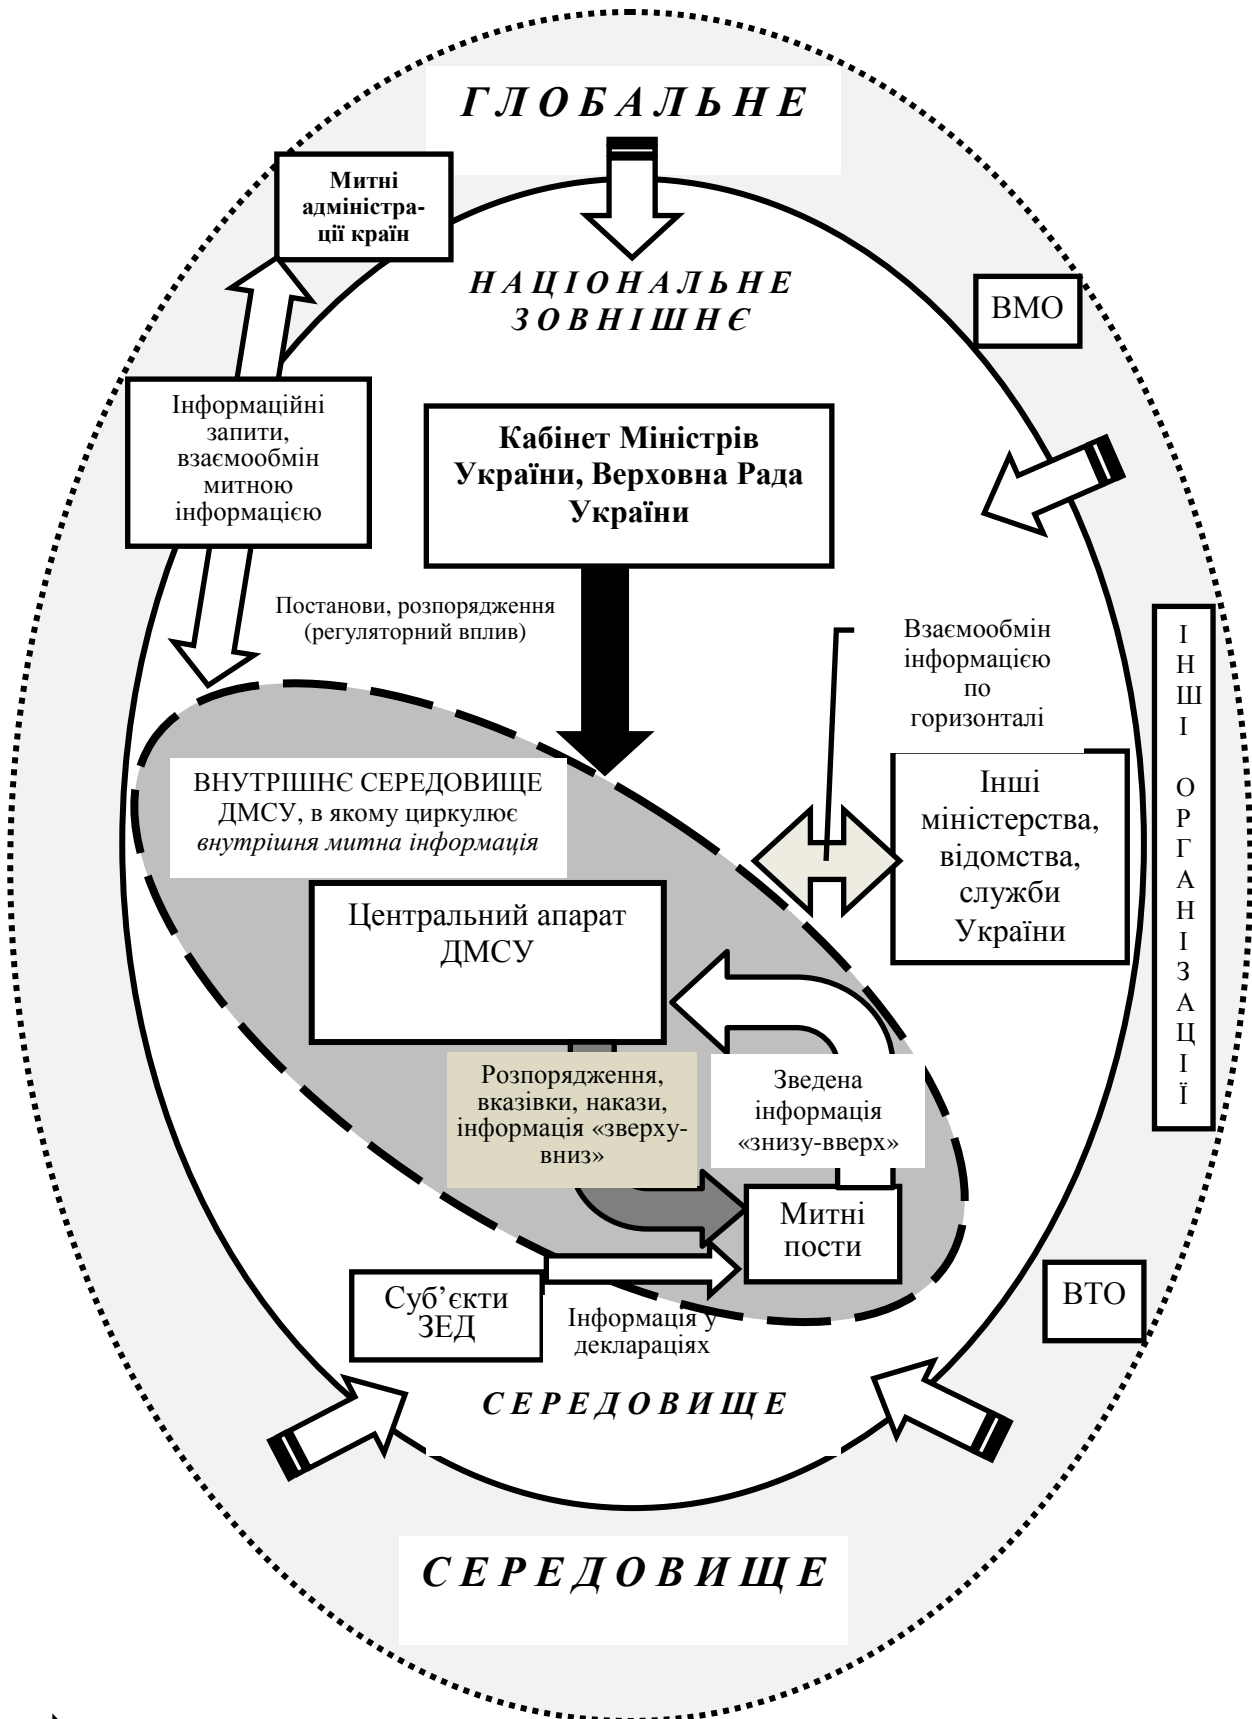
ГЛОБАЛЬНЕ

Митні адміністрації країн

НАЦІОНАЛЬНЕ ЗОВНІШНЄ

ВМО

Інформаційні запити, взаємообмін митною інформацією

Кабінет Міністрів України, Верховна Рада України

Постанови, розпорядження (регуляторний вплив)

Взаємообмін інформацією по горизонталі

ІНШІ ОРГАНІЗАЦІЇ

ВНУТРІШНЄ СЕРЕДОВИЩЕ ДМСУ, в якому циркулює *внутрішня митна інформація*

Інші міністерства, відомства, служби України

Центральний апарат ДМСУ

Розпорядження, вказівки, накази, інформація «зверху-вниз»

Зведена інформація «знизу-вверх»

Митні пости

Суб'єкти ЗЕД

Інформація у деклараціях

ВТО

СЕРЕДОВИЩЕ

СЕРЕДОВИЩЕ